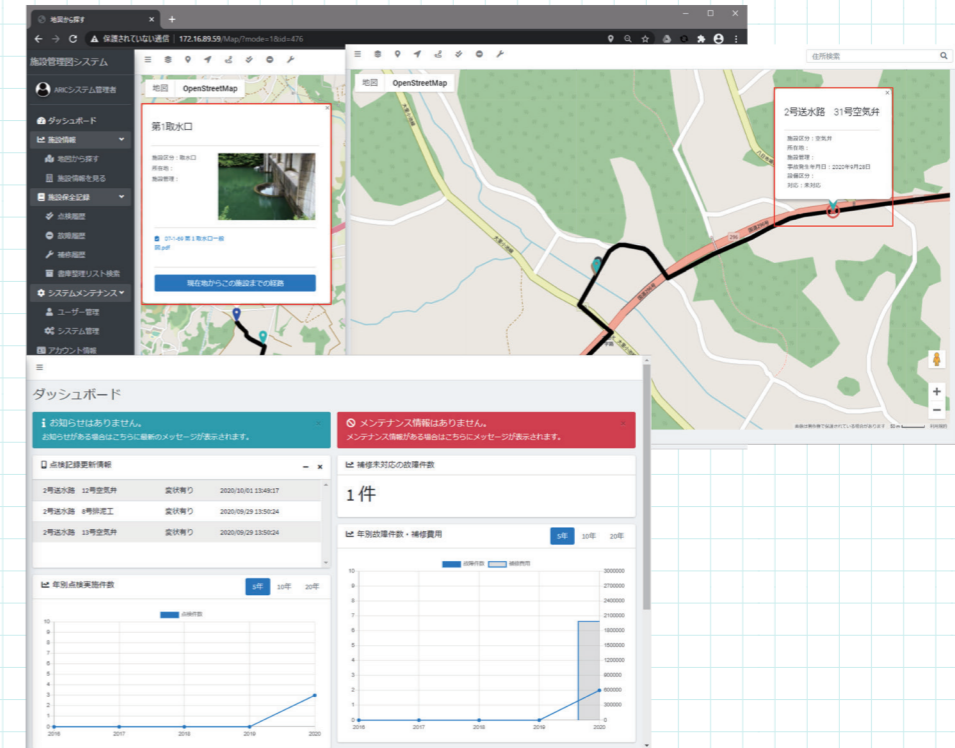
地図から探す
保護されていない通信 | 172.16.89.59/Map/?mode=1&id=476

施設管理図システム
ARKシステム管理者
ダッシュボード
施設情報
地図から探す
施設情報を見る
施設保全記録
点検履歴
故障履歴
補修履歴
書庫管理リスト検索
システムメンテナンス
ユーザー管理
システム管理
アカウント情報

地図 | OpenStreetMap

第1取水口
施設区分：取水口
所在地：
施設管理：
271-69 第１取水口一般図.pdf
現在地からこの施設までの経路

住所検索
地図 | OpenStreetMap

2号送水路　31号空気弁
施設区分：空気弁
所在地：
施設管理：
事故発生年月日：2020年9月28日
設備区分：
対応：未対応

ダッシュボード
お知らせはありません。
お知らせがある場合はこちらに最新のメッセージが表示されます。
メンテナンス情報はありません。
メンテナンス情報がある場合はこちらにメッセージが表示されます。

点検記録更新情報
| 2号送水路　12号空気弁 | 変状有り | 2020/10/01 13:49:17 |
|---|---|---|
| 2号送水路　8号排泥工 | 変状有り | 2020/09/29 13:50:24 |
| 2号送水路　13号空気弁 | 変状有り | 2020/09/29 13:50:24 |

補修未対応の故障件数
1 件

年別故障件数・補修費用
5年 10年 20年
故障件数 補修費用

年別点検実施件数
5年 10年 20年
点検件数